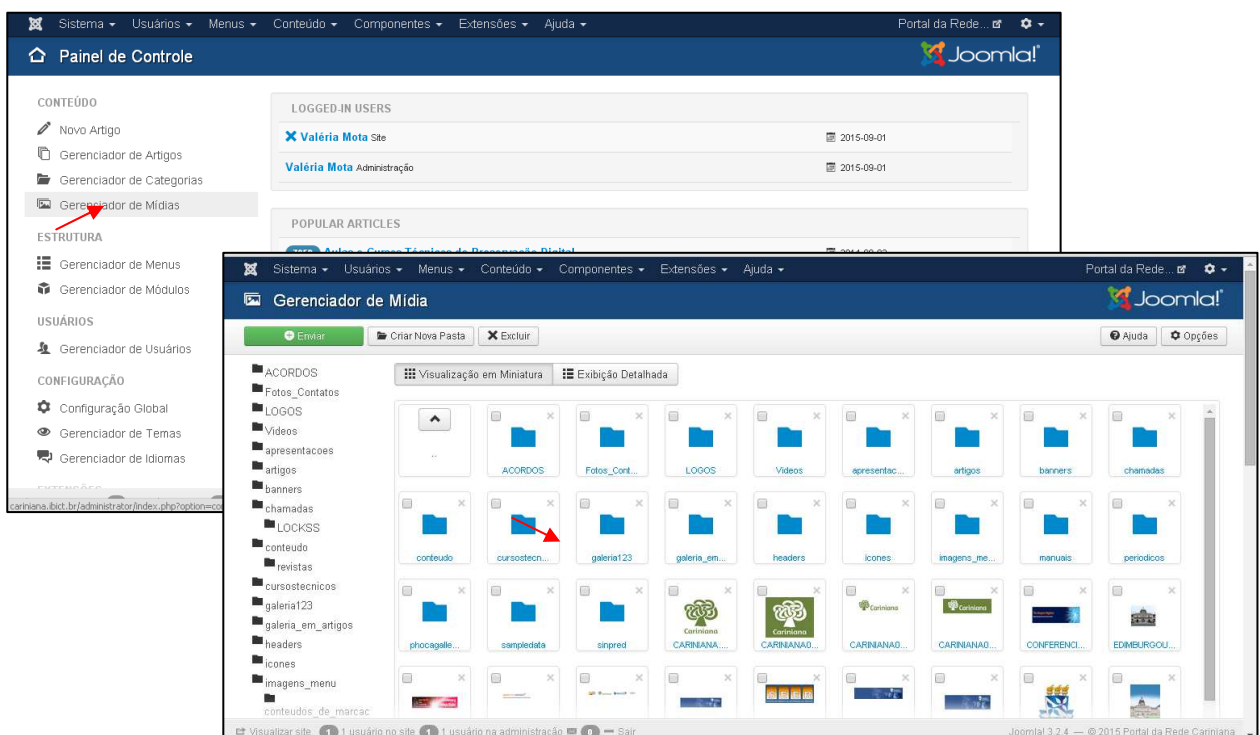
Sistema ▾ Usuários ▾ Menus ▾ Conteúdo ▾ Componentes ▾ Extensões ▾ Ajuda ▾
Portal da Rede...

Painel de Controle
Joomla!

CONTEÚDO
Novo Artigo
Gerenciador de Artigos
Gerenciador de Categorias
Gerenciador de Mídias

ESTRUTURA
Gerenciador de Menus
Gerenciador de Módulos

USUÁRIOS
Gerenciador de Usuários

CONFIGURAÇÃO
Configuração Global
Gerenciador de Temas
Gerenciador de Idiomas

cariniana.ibict.br/administrator/index.php?option=co

LOGGED-IN USERS
Valéria Mota Site 2015-09-01
Valéria Mota Administração 2015-09-01

POPULAR ARTICLES
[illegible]

Sistema ▾ Usuários ▾ Menus ▾ Conteúdo ▾ Componentes ▾ Extensões ▾ Ajuda ▾
Portal da Rede...

Gerenciador de Mídia
Joomla!

Enviar
Criar Nova Pasta
Excluir
Ajuda
Opções

ACORDOS
Fotos_Contatos
LOGOS
Videos
apresentacoes
artigos
banners
chamadas
LOCKSS
conteudo
revistas
cursostecnicos
galeria123
galeria_em_artigos
headers
icones
imagens_menu
conteudos_de_marcac

Visualização em Miniatura
Exibição Detalhada

..
ACORDOS
Fotos_Cont...
LOGOS
Videos
apresentac...
artigos
banners
chamadas
conteudo
cursostecn...
galeria123
galeria_em...
headers
icones
imagens_me...
manuais
periodicos
phocagalle...
sampledata
sinpred
CARINIANA....
CARINIANA0...
CARINIANA0...
CARINIANA0...
CONFERENCI...
EDIMBURGOU...

Visualizar site 1 usuário no site 1 usuário na administração 0 Sair
Joomla! 3.2.4 — © 2015 Portal da Rede Cariniana